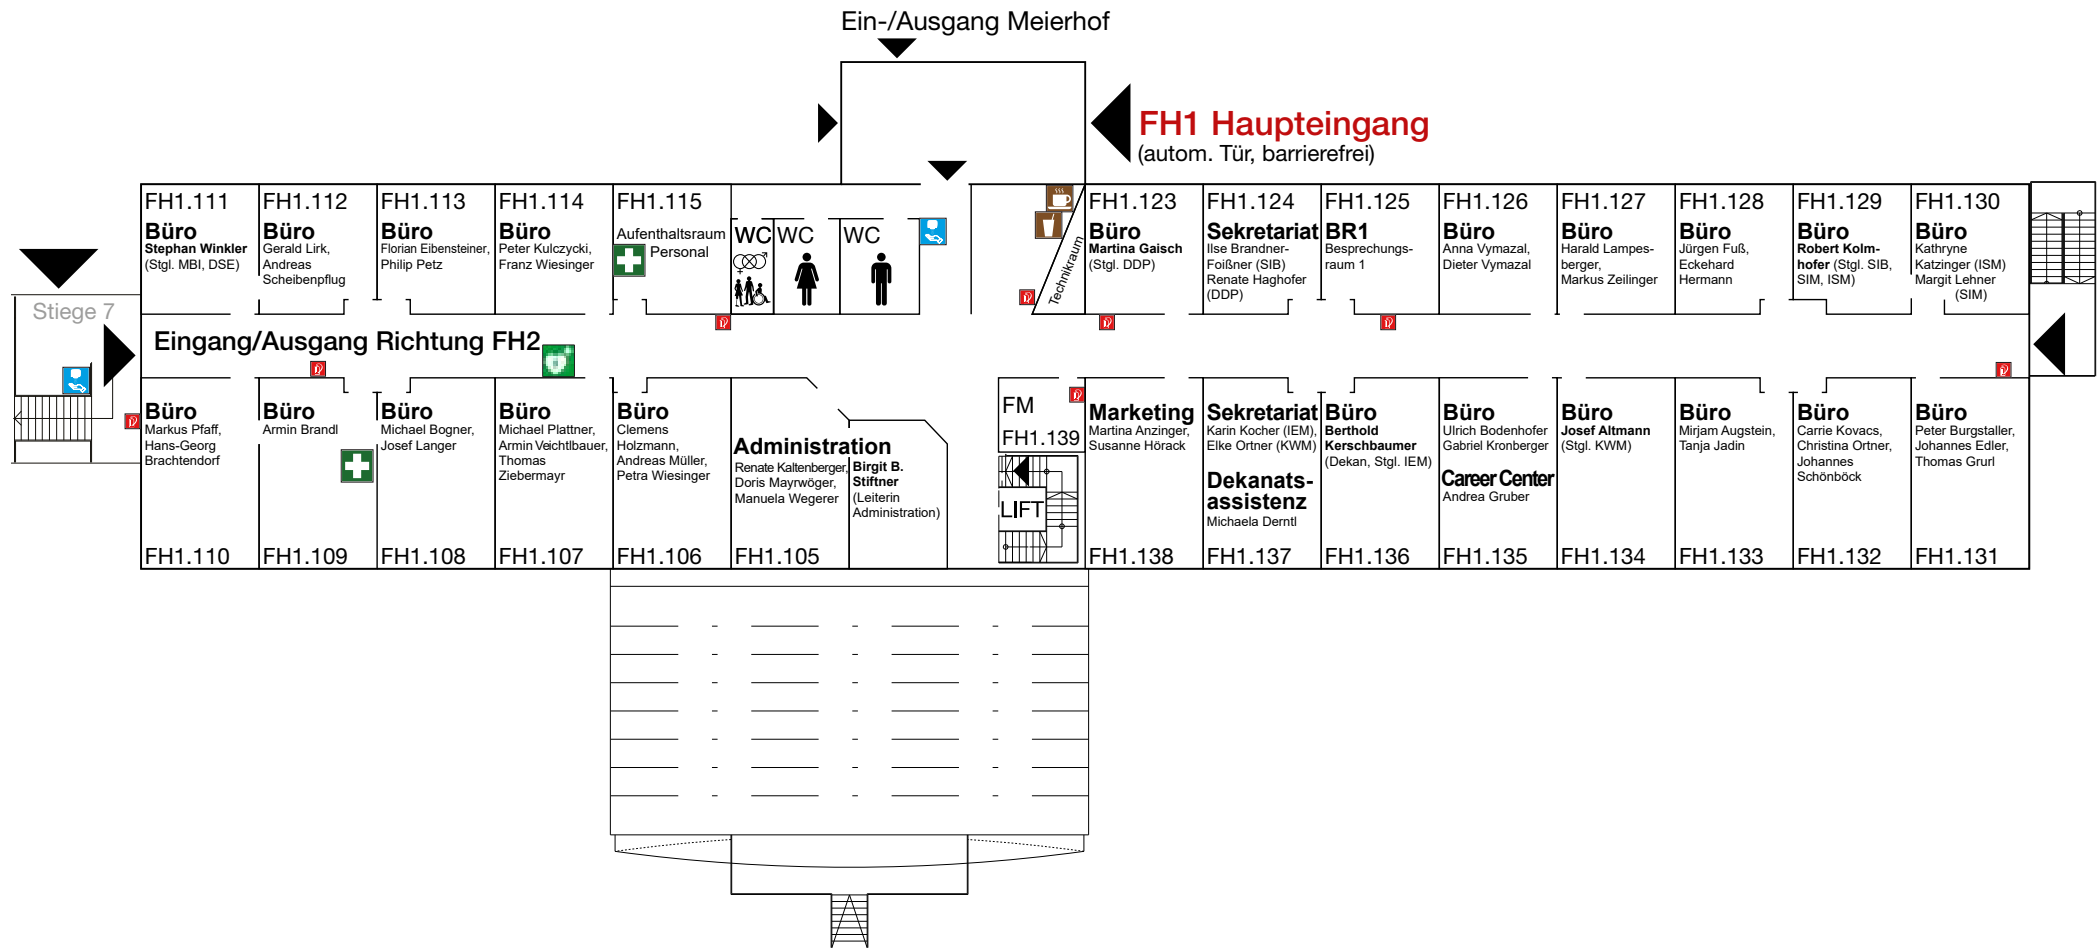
Ein-/Ausgang Meierhof

FH1 Haupteingang
(autom. Tür, barrierefrei)

FH1.111
Büro
Stephan Winkler
(Stgl. MBI, DSE)

FH1.112
Büro
Gerald Lirk, Andreas Scheibenpflug

FH1.113
Büro
Florian Eibensteiner, Philip Petz

FH1.114
Büro
Peter Kulczycki, Franz Wiesinger

FH1.115
Aufenthaltsraum Personal

WC WC WC

Technikraum

FH1.123
Büro
Martina Gaisch
(Stgl. DDP)

FH1.124
Sekretariat
Ilse Brandner-Foißner (SIB)
Renate Haghofer (DDP)

FH1.125
BR1
Besprechungsraum 1

FH1.126
Büro
Anna Vymazal, Dieter Vymazal

FH1.127
Büro
Harald Lampesberger, Markus Zeilinger

FH1.128
Büro
Jürgen Fuß, Eckehard Hermann

FH1.129
Büro
Robert Kolmhofer (Stgl. SIB, SIM, ISM)

FH1.130
Büro
Kathryne Katzinger (ISM)
Margit Lehner (SIM)

Stiege 7

Eingang/Ausgang Richtung FH2

Büro
Markus Pfaff, Hans-Georg Brachtendorf
FH1.110

Büro
Armin Brandl
FH1.109

Büro
Michael Bogner, Josef Langer
FH1.108

Büro
Michael Plattner, Armin Veichtlbauer, Thomas Ziebermayr
FH1.107

Büro
Clemens Holzmann, Andreas Müller, Petra Wiesinger
FH1.106

Administration
Renate Kaltenberger, Doris Mayrwöger, Manuela Wegerer
Birgit B. Stiftner (Leiterin Administration)
FH1.105

FM
FH1.139
LIFT

Marketing
Martina Anzinger, Susanne Hörack
FH1.138

Sekretariat
Karin Kocher (IEM), Elke Ortner (KWM)
Dekanats-assistenz
Michaela Derntl
FH1.137

Büro
Berthold Kerschbaumer
(Dekan, Stgl. IEM)
FH1.136

Büro
Ulrich Bodenhofer
Gabriel Kronberger
Career Center
Andrea Gruber
FH1.135

Büro
Josef Altmann
(Stgl. KWM)
FH1.134

Büro
Mirjam Augstein, Tanja Jadin
FH1.133

Büro
Carrie Kovacs, Christina Ortner, Johannes Schönböck
FH1.132

Büro
Peter Burgstaller, Johannes Edler, Thomas Grurl
FH1.131